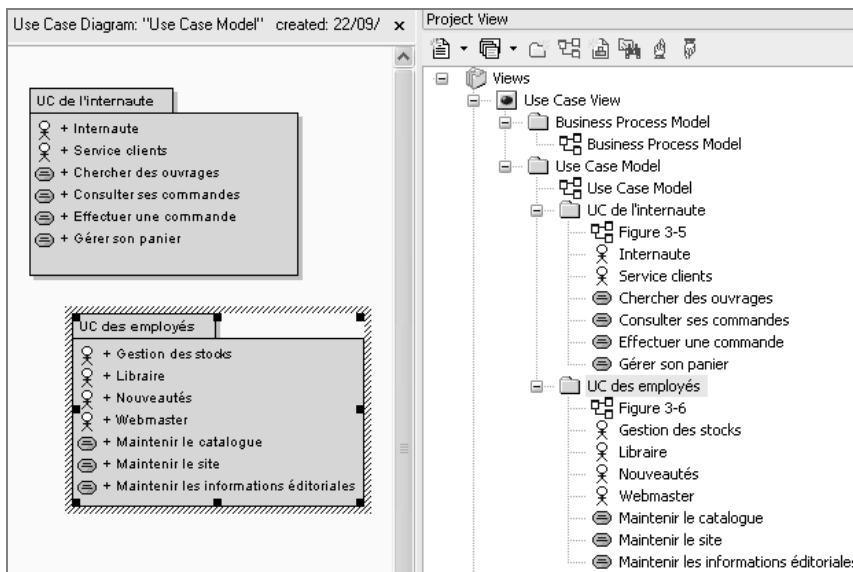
Use Case Diagram: "Use Case Model" created: 22/09/ ×

UC de l'internaute
+ Internaute
+ Service clients
+ Chercher des ouvrages
+ Consulter ses commandes
+ Effectuer une commande
+ Gérer son panier

UC des employés
+ Gestion des stocks
+ Libraire
+ Nouveautés
+ Webmaster
+ Maintenir le catalogue
+ Maintenir le site
+ Maintenir les informations éditoriales

Project View

Views
Use Case View
Business Process Model
Business Process Model
Use Case Model
Use Case Model
UC de l'internaute
Figure 3-5
Internaute
Service clients
Chercher des ouvrages
Consulter ses commandes
Effectuer une commande
Gérer son panier
UC des employés
Figure 3-6
Gestion des stocks
Libraire
Nouveautés
Webmaster
Maintenir le catalogue
Maintenir le site
Maintenir les informations éditoriale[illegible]